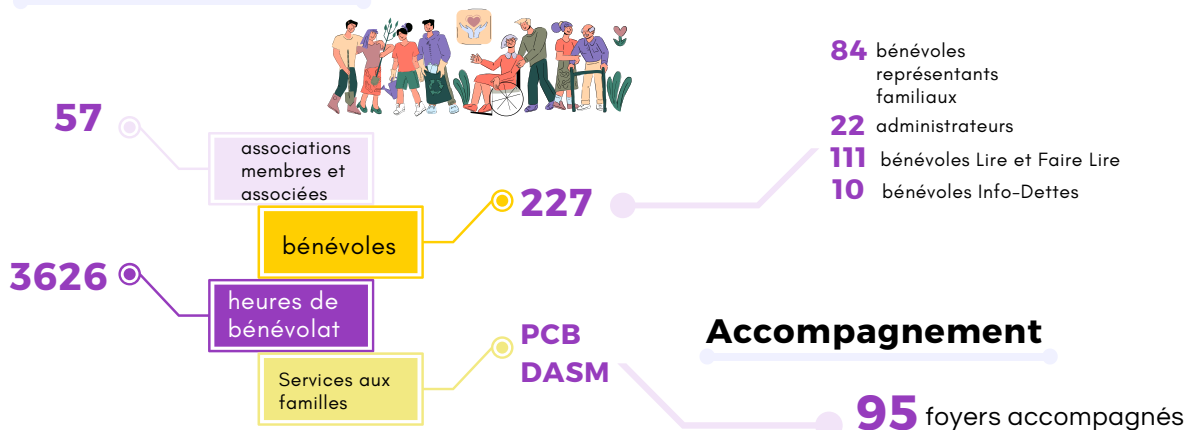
57

associations membres et associées

bénévoles

227

84 bénévoles représentants familiaux

22 administrateurs

111 bénévoles Lire et Faire Lire

10 bénévoles Info-Dettes

3626

heures de bénévolat

Services aux familles

PCB
DASM

Accompagnement

95 foyers accompagnés